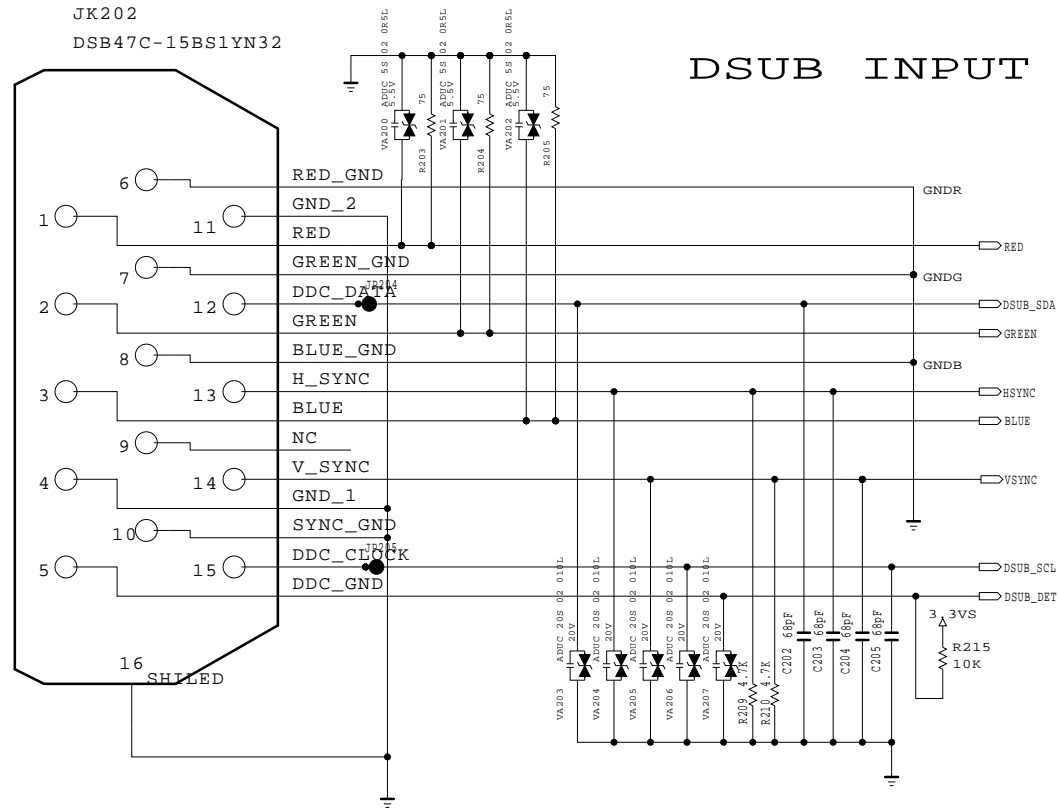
JK202
DSB47C-15BS1YN32

DSUB INPUT

ADUC 5S 02 0R5L 5.5V
VA200
75
R203
ADUC 5S 02 0R5L 5.5V
VA201
75
R204
ADUC 5S 02 0R5L 5.5V
VA202
75
R205

6 RED_GND
1
11 GND_2
RED
7 GREEN_GND
2
12 DDC_DATA
JP204
GREEN
8 BLUE_GND
3
13 H_SYNC
BLUE
9 NC
4
14 V_SYNC
GND_1
10 SYNC_GND
5
15 DDC_CLOCK
JP205
DDC_GND
16
SHILED

GNDR
RED
GNDG
DSUB_SDA
GREEN
GNDB
HSYNC
BLUE
VSYNC
DSUB_SCL
DSUB_DET

ADUC 20S 02 010L 20V
VA203
ADUC 20S 02 010L 20V
VA204
ADUC 20S 02 010L 20V
VA205
ADUC 20S 02 010L 20V
VA206
ADUC 20S 02 010L 20V
VA207
R209 4.7K
R210 4.7K
C202 68pF
C203 68pF
C204 68pF
C205 68pF
3.3VS
R215
10K